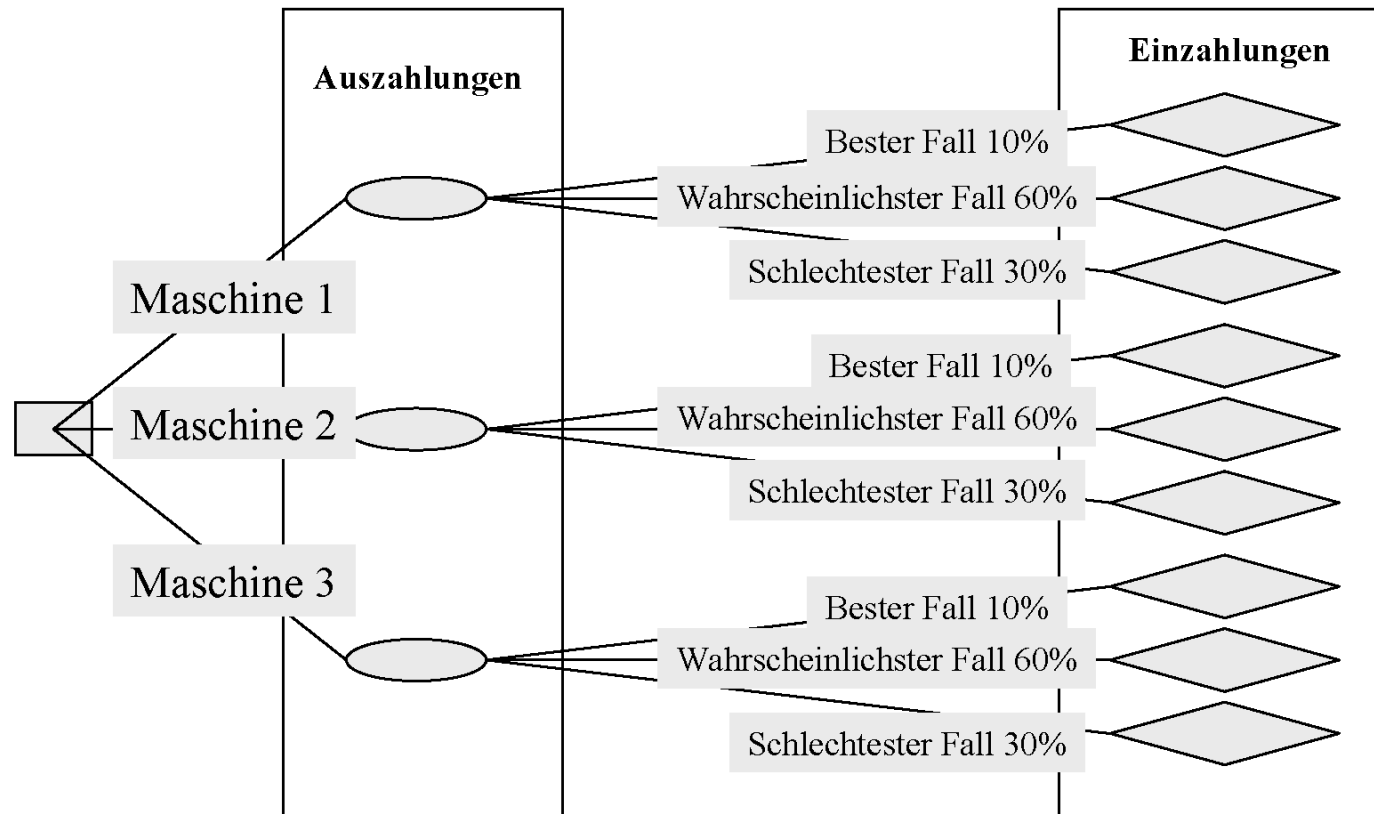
Auszahlungen

Einzahlungen

Bester Fall 10%
Wahrscheinlichster Fall 60%
Schlechtester Fall 30%

Maschine 1

Bester Fall 10%
Maschine 2
Wahrscheinlichster Fall 60%
Schlechtester Fall 30%

Maschine 3

Bester Fall 10%
Wahrscheinlichster Fall 60%
Schlechtester Fall 30%